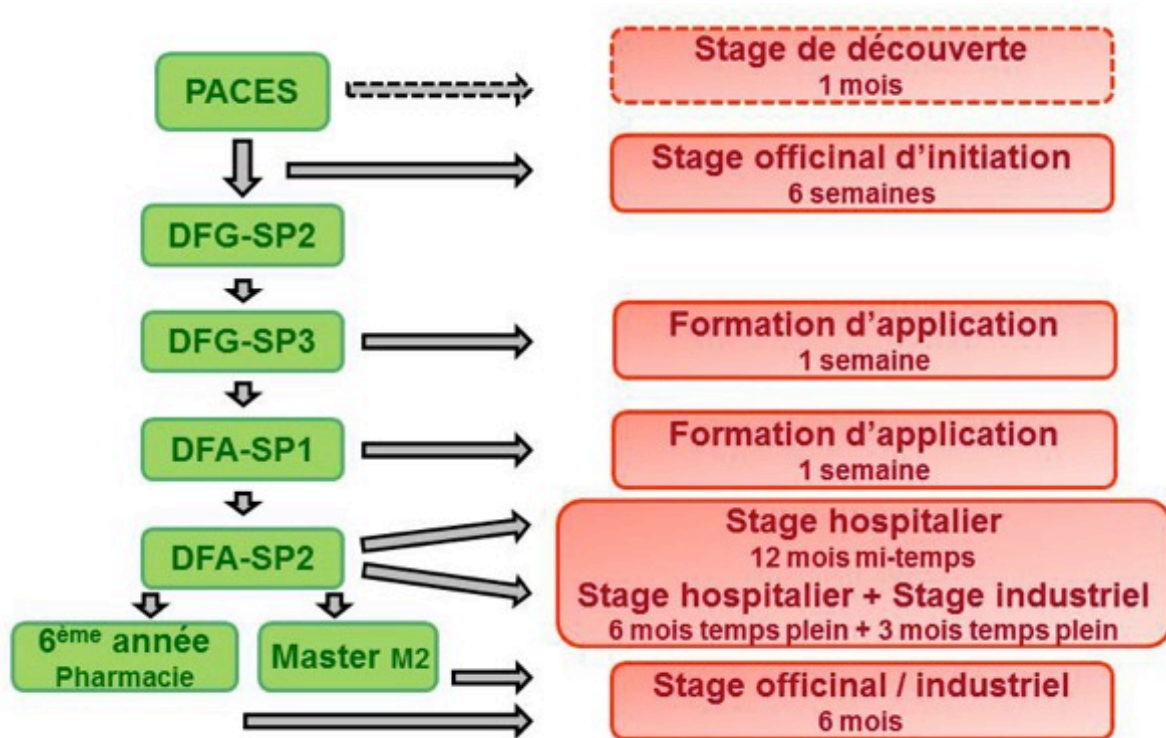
PACES

Stage de découverte
1 mois

Stage officinal d'initiation
6 semaines

DFG-SP2

DFG-SP3

Formation d'application
1 semaine

DFA-SP1

Formation d'application
1 semaine

DFA-SP2

Stage hospitalier
12 mois mi-temps
Stage hospitalier + Stage industriel
6 mois temps plein + 3 mois temps plein

6$^{ème}$ année
Pharmacie

Master M2

Stage officinal / industriel
6 mois